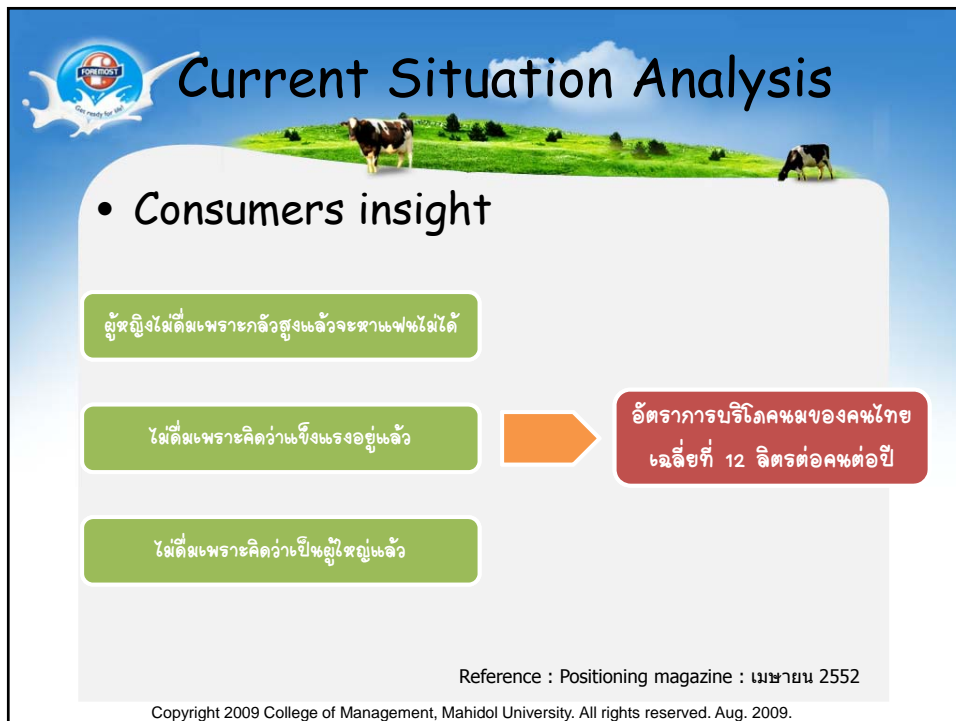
FOREMOST

Get ready for life!

Current Situation Analysis

• Consumers insight

ผู้หญิงไม่ดื่มเพราะกลัวสูงแล้วจะหาแฟนไม่ได้

ไม่ดื่มเพราะคิดว่าแข็งแรงอยู่แล้ว

ไม่ดื่มเพราะคิดว่าเป็นผู้ใหญ่แล้ว

อัตราการบริโภคนมของคนไทยเฉลี่ยที่ 12 ลิตรต่อคนต่อปี

Reference : Positioning magazine : เมษายน 2552

Copyright 2009 College of Management, Mahidol University. All rights reserved. Aug. 2009.